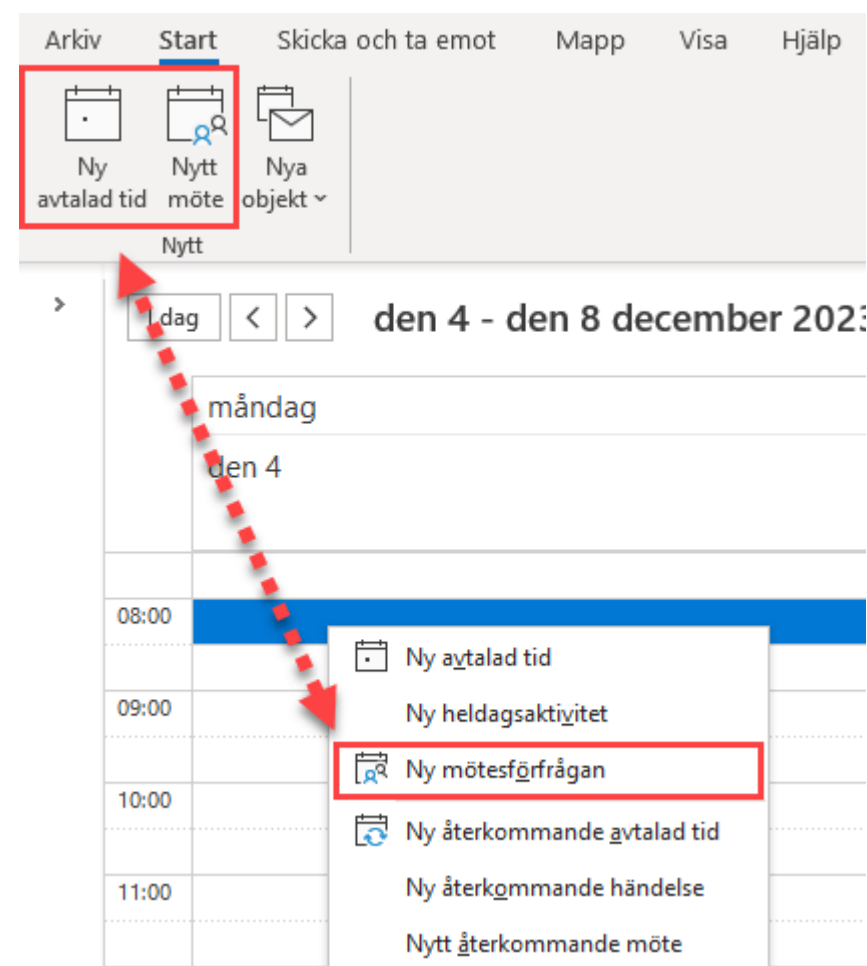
Arkiv Start Skicka och ta emot Mapp Visa Hjälp

Ny avtalad tid

Nytt möte

Nya objekt

Nytt

Idag

den 4 - den 8 december 202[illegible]

måndag

den 4

08:00

09:00

10:00

11:00

Ny avtalad tid

Ny heldagsaktivitet

Ny mötesförfrågan

Ny återkommande avtalad tid

Ny återkommande händelse

Nytt återkommande möte